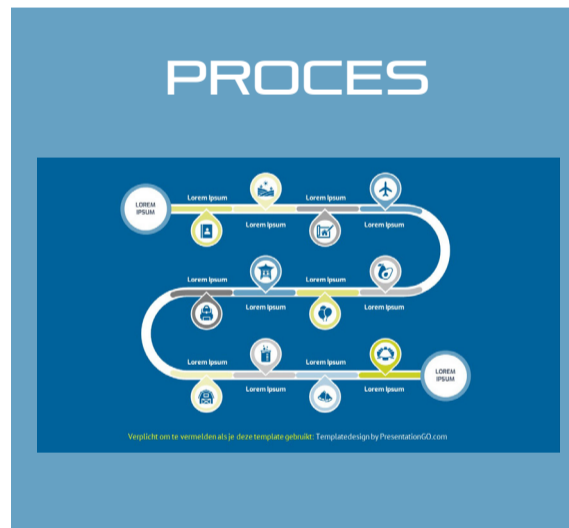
PROCES

LOREM IPSUM

Lorem Ipsum

Lorem Ipsum

Lorem Ipsum

Lorem Ipsum

Lorem Ipsum

Lorem Ipsum

Lorem Ipsum

Lorem Ipsum

Lorem Ipsum

Lorem Ipsum

Lorem Ipsum

Lorem Ipsum

Lorem Ipsum

Lorem Ipsum

Lorem Ipsum

Lorem Ipsum

Lorem Ipsum

Lorem Ipsum

LOREM IPSUM

Verplicht om te vermelden als je deze template gebruikt: Templatedesign by PresentationGO.com